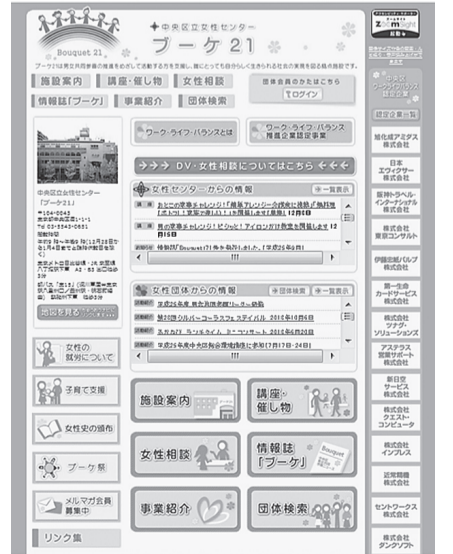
Bouquet 21

中央区立女性センター
ブーケ21

ブーケ21は男女共同参画の推進をめざして活動する方を支援し、誰にとっても自分らしく生きられる社会の実現を目指す施設です。

施設案内
講座・催し物
女性相談
団体会員のかたはこちら
ログイン
情報誌「ブーケ」
事業紹介
団体検索

ワーク・ライフ・バランスとは
ワーク・ライフ・バランス推進企業認定事業

DV・女性相談についてはこちら

女性センターからの情報
一覧表示
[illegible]
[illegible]
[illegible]

中央区立女性センター「ブーケ21」
〒104-0043
東京都中央区湊1-1-1
Tel 03-3553-0551
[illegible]

地図を見る

女性団体からの情報
団体検索
一覧表示
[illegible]
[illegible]
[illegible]
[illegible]

女性の就労について
子育て支援
女性史の頒布
ブーケ祭
メルマガ会員募集中
リンク集

施設案内
講座・催し物
女性相談
情報誌「ブーケ」
Bouquet
事業紹介
団体検索

Zoomsight 起動
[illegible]
中央区ワーク・ライフ・バランス認定企業
認定企業一覧
旭化成アミダス株式会社
日本エクイター株式会社
阪神トラベル・インターナショナル株式会社
株式会社東京コンサルト
伊藤忠紙パルプ株式会社
第一生命カードサービス株式会社
株式会社ツナグ・ソリューションズ
アステラス営業サポート株式会社
新日空サービス株式会社
株式会社クエスト・コンピュータ
株式会社インプレス
近畿日本株式会社
セントワークス株式会社
株式会社タンクソフト